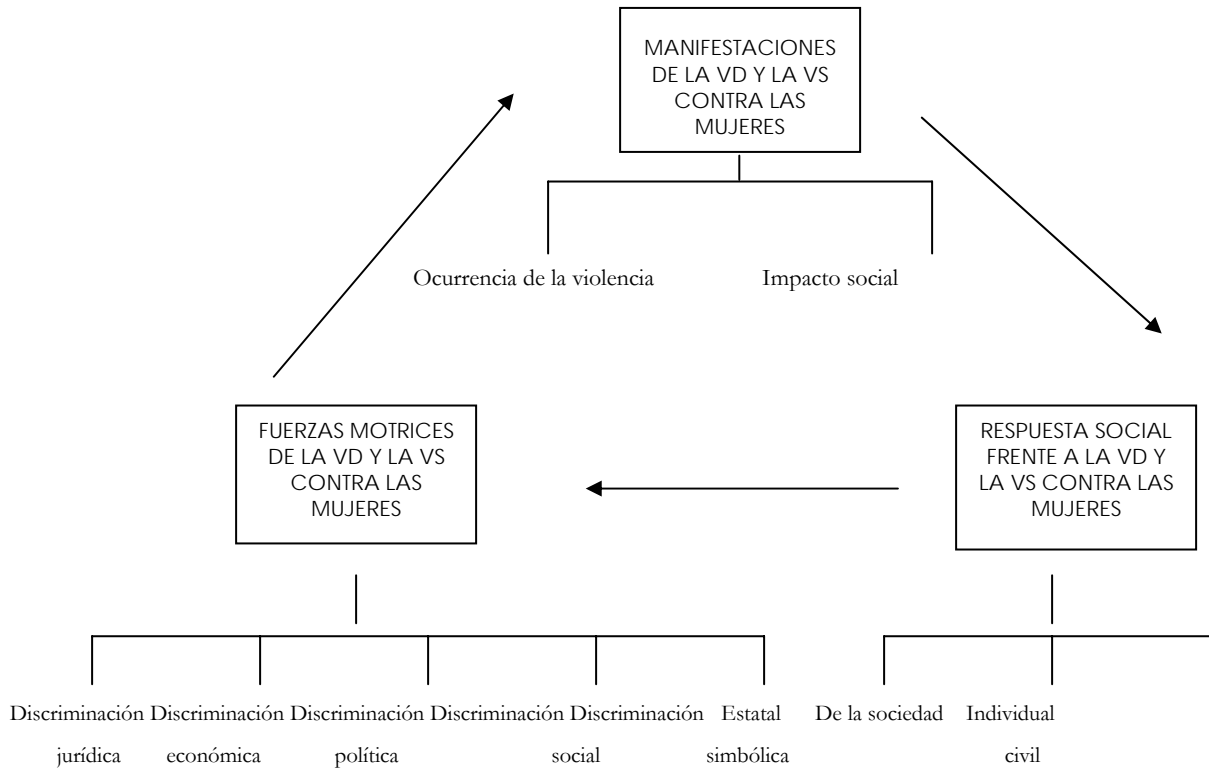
MANIFESTACIONES DE LA VD Y LA VS CONTRA LAS MUJERES

Ocurrencia de la violencia

Impacto social

FUERZAS MOTRICES DE LA VD Y LA VS CONTRA LAS MUJERES

RESPUESTA SOCIAL FRENTE A LA VD Y LA VS CONTRA LAS MUJERES

Discriminación jurídica

Discriminación económica

Discriminación política

Discriminación

Discriminación social

Estatal simbólica

De la sociedad

Individual civil